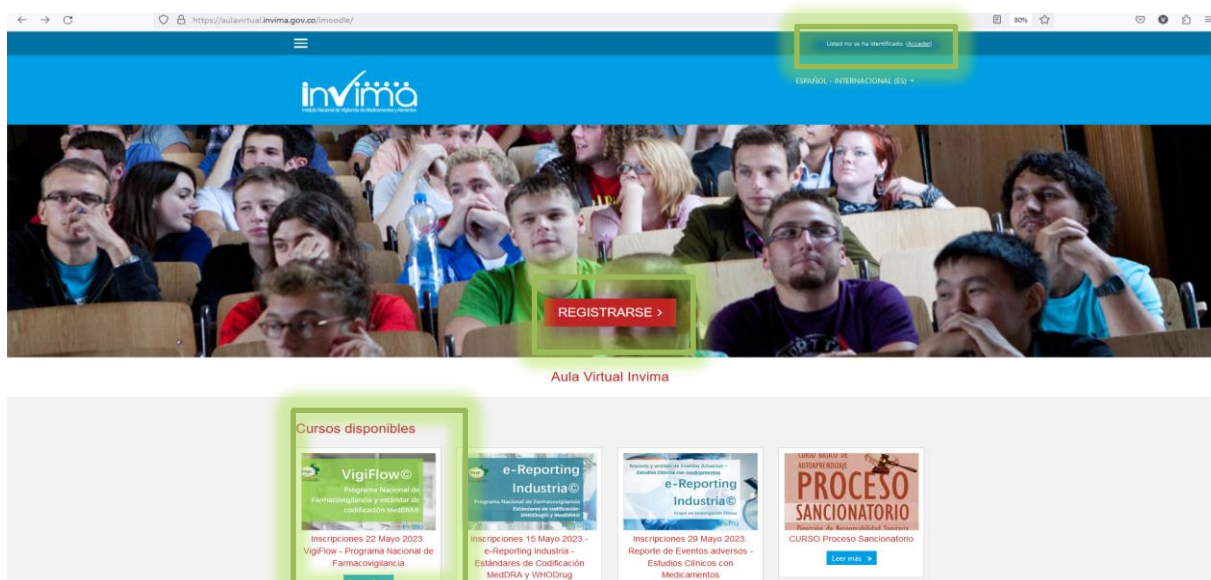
https://aulavirtual.invima.gov.co/imoodle/

80%

Usted no se ha identificado. (Acceder)

ESPAÑOL - INTERNACIONAL (ES)

invima

Instituto Nacional de Vigilancia de Medicamentos y Alimentos

REGISTRARSE ›

Aula Virtual Invima

Cursos disponibles

VigiFlow©
Programa Nacional de Farmacovigilancia y estándar de codificación MedDRA®

Inscripciones 22 Mayo 2023 VigiFlow - Programa Nacional de Farmacovigilancia

e-Reporting Industria©
Programa Nacional de Farmacovigilancia
Estándares de codificación WHODrug® y MedDRA®

Inscripciones 15 Mayo 2023 - e-Reporting Industria - Estándares de Codificación MedDRA y WHODrug

Reporte y análisis de Eventos Adversos - Estudios Clínicos con medicamentos
e-Reporting Industria©

Inscripciones 29 Mayo 2023 Reporte de Eventos adversos - Estudios Clínicos con Medicamentos

CURSO BÁSICO DE AUTOAPRENDIZAJE
PROCESO SANCIONATORIO
Dirección de Responsabilidad Sanitaria

CURSO Proceso Sancionatorio

Leer más »